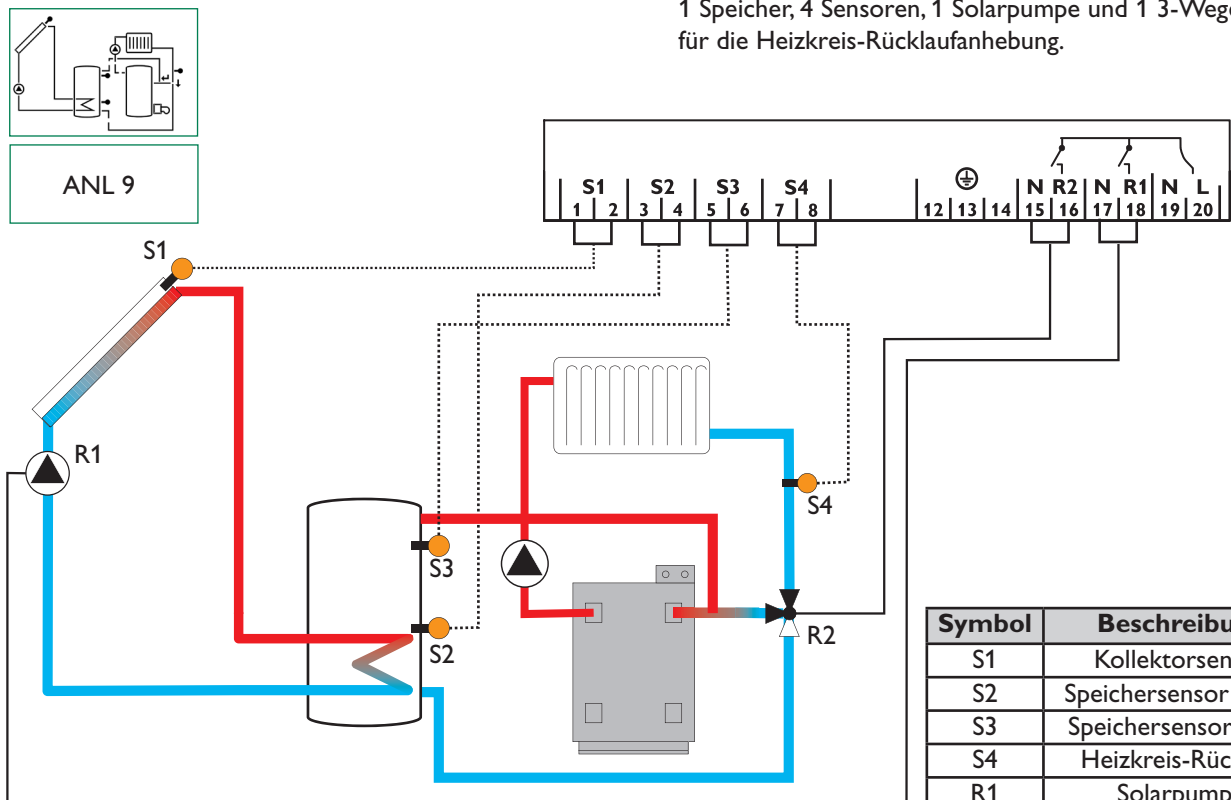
1 Speicher, 4 Sensoren, 1 Solarpumpe und 1 3-Wege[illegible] für die Heizkreis-Rücklaufanhebung.

ANL 9

S1 1 2 S2 3 4 S3 5 6 S4 7 8 12 13 14 N R2 15 16 N R1 17 18 N L 19 20

S1

R1

S3

S2

S4

R2

| Symbol | Beschreibu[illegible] |
|---|---|
| S1 | Kollektorsen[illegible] |
| S2 | Speichersensor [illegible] |
| S3 | Speichersensor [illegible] |
| S4 | Heizkreis-Rüc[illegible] |
| R1 | Solarpump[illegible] |